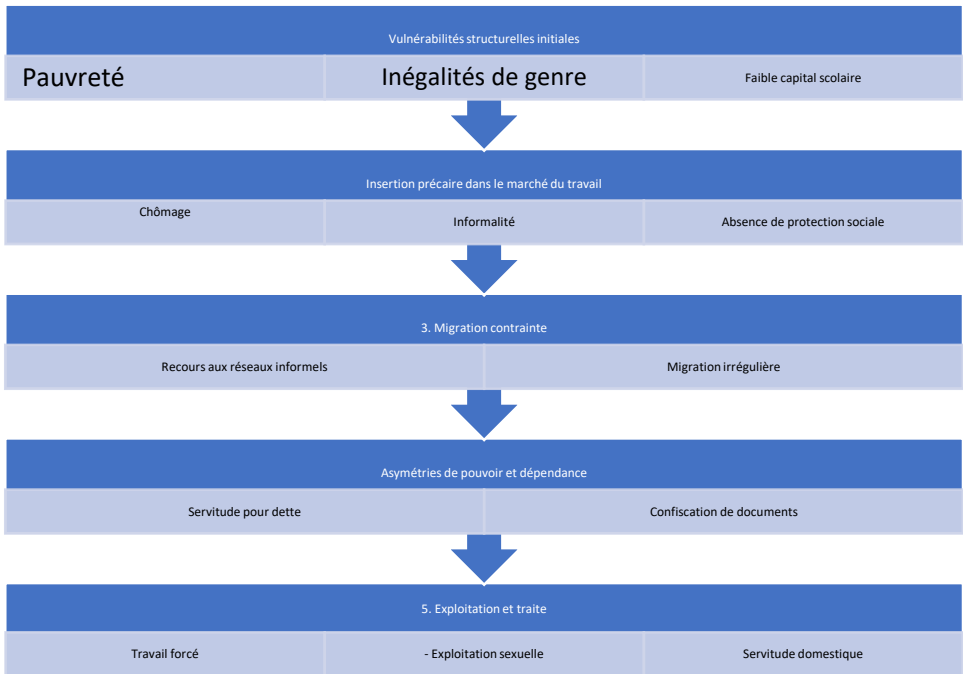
Vulnérabilités structurelles initiales

Pauvreté

Inégalités de genre

Faible capital scolaire

Insertion précaire dans le marché du travail

Chômage

Informalité

Absence de protection sociale

3. Migration contrainte

Recours aux réseaux informels

Migration irrégulière

Asymétries de pouvoir et dépendance

Servitude pour dette

Confiscation de documents

5. Exploitation et traite

Travail forcé

- Exploitation sexuelle

Servitude domestique